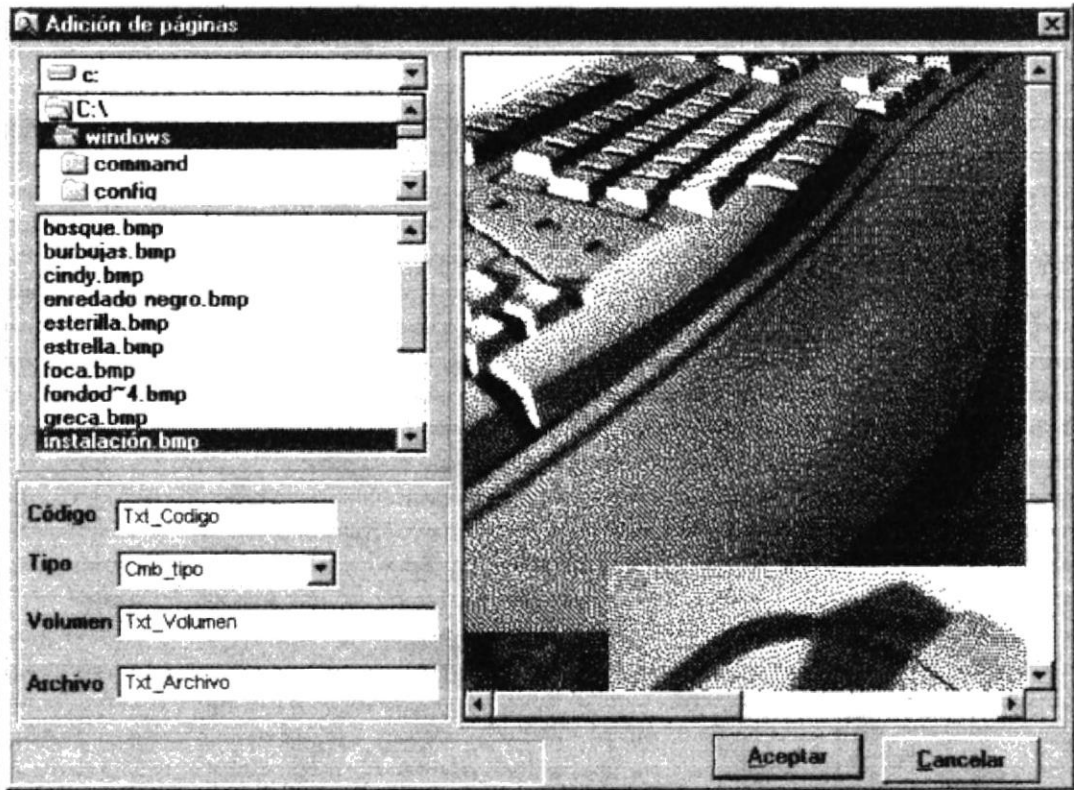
Adición de páginas

c:

C:\
windows
command
config

bosque.bmp
burbujas.bmp
cindy.bmp
enredado negro.bmp
esterilla.bmp
estrella.bmp
foca.bmp
fondod~4.bmp
greca.bmp
instalación.bmp

Código Txt_Codigo
Tipo Cmb_tipo
Volumen Txt_Volumen
Archivo Txt_Archivo

Aceptar
Cancelar